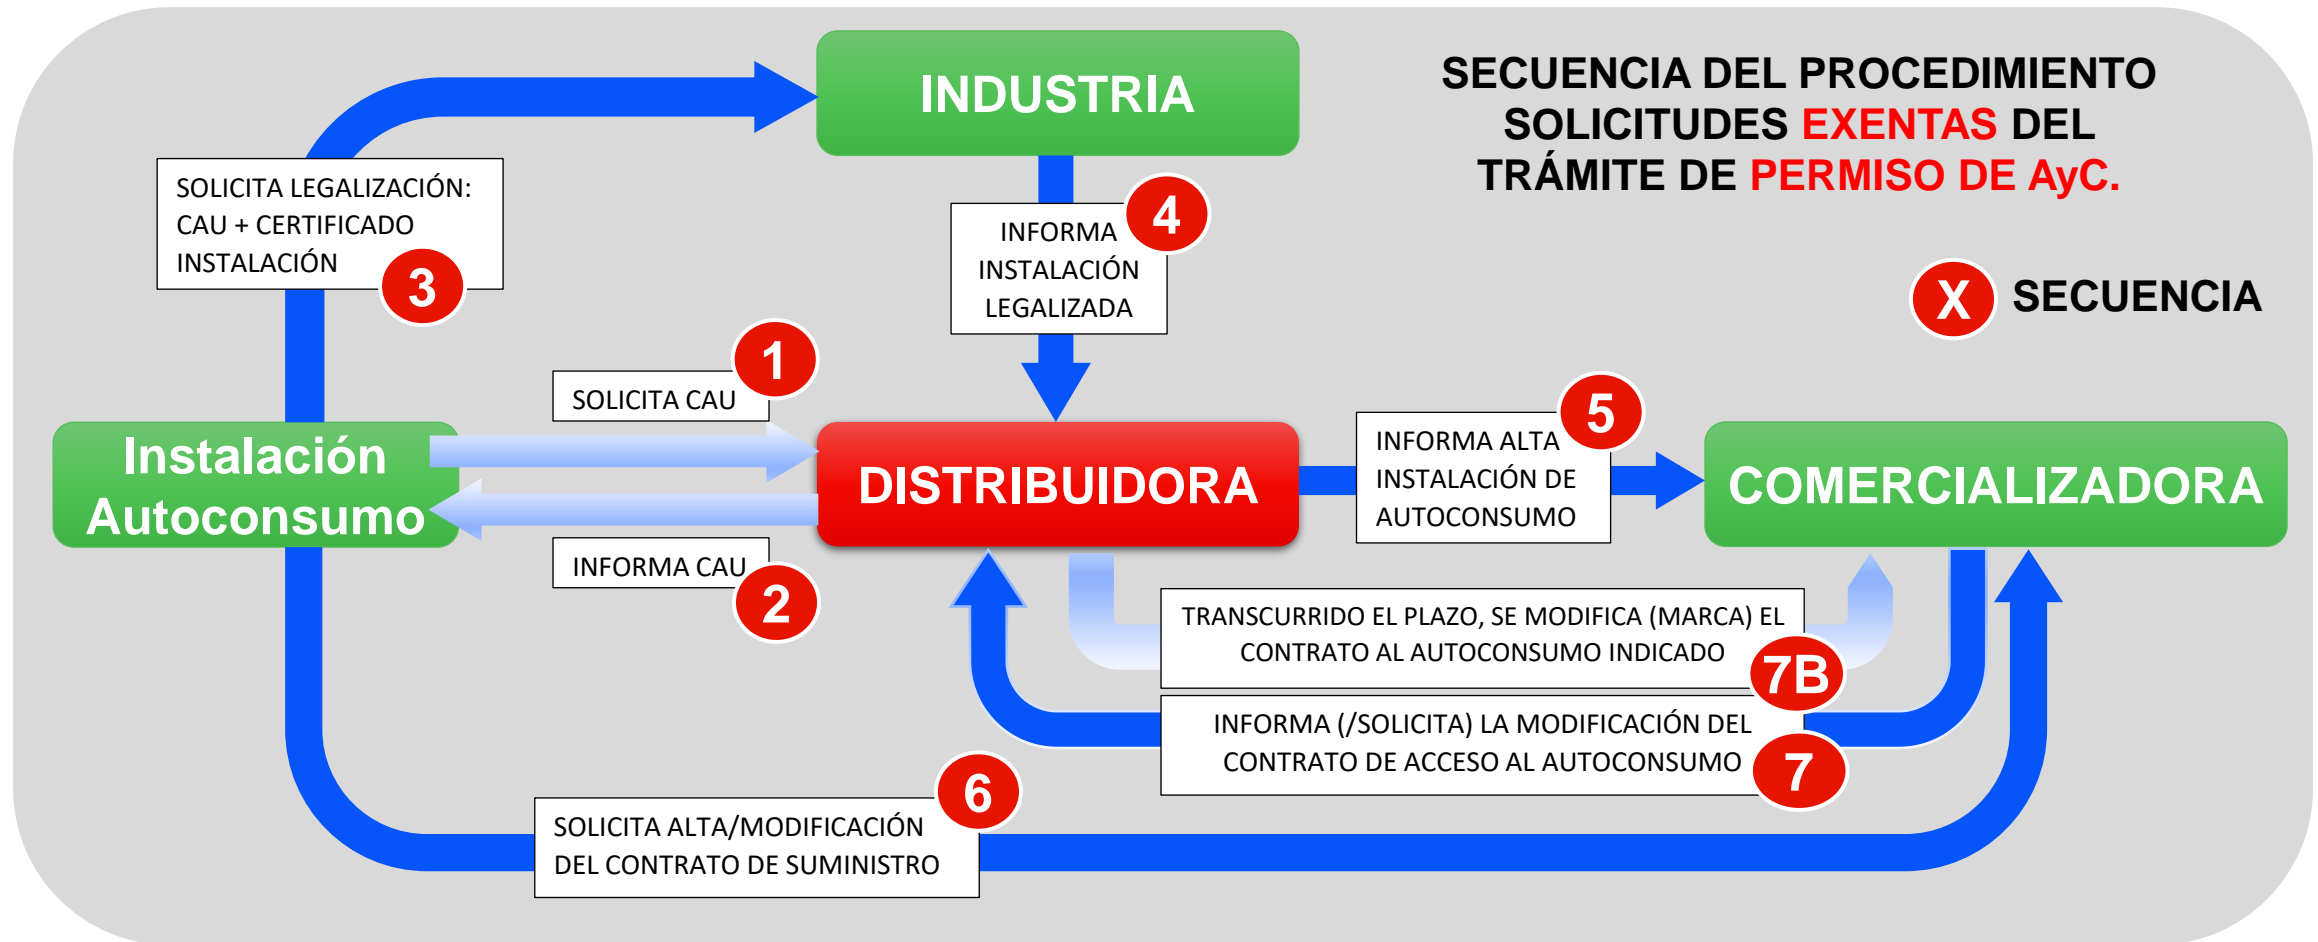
SECUENCIA DEL PROCEDIMIENTO SOLICITUDES EXENTAS DEL TRÁMITE DE PERMISO DE AyC.

X SECUENCIA

INDUSTRIA

SOLICITA LEGALIZACIÓN: CAU + CERTIFICADO INSTALACIÓN 3

INFORMA INSTALACIÓN LEGALIZADA 4

SOLICITA CAU 1

Instalación Autoconsumo

DISTRIBUIDORA

INFORMA CAU 2

INFORMA ALTA INSTALACIÓN DE AUTOCONSUMO 5

COMERCIALIZADORA

TRANSCURRIDO EL PLAZO, SE MODIFICA (MARCA) EL CONTRATO AL AUTOCONSUMO INDICADO 7B

INFORMA (/SOLICITA) LA MODIFICACIÓN DEL CONTRATO DE ACCESO AL AUTOCONSUMO 7

SOLICITA ALTA/MODIFICACIÓN DEL CONTRATO DE SUMINISTRO 6